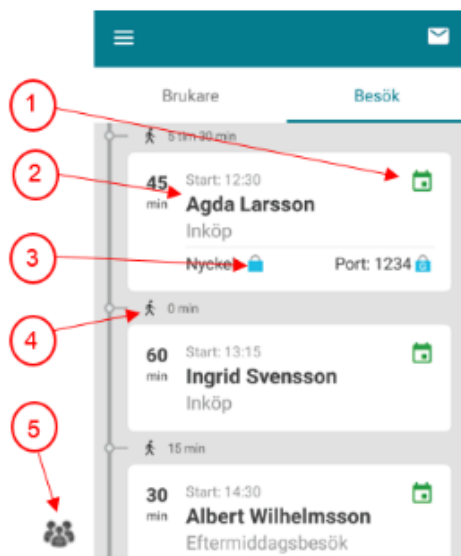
1

2

3

4

5

Brukare

Besök

5 tim 30 min

45 min

Start: 12:30

Agda Larsson

Inköp

Nyckel

Port: 1234

0 min

60 min

Start: 13:15

Ingrid Svensson

Inköp

15 min

30 min

Start: 14:30

Albert Wilhelmsson

Eftermiddagsbesök